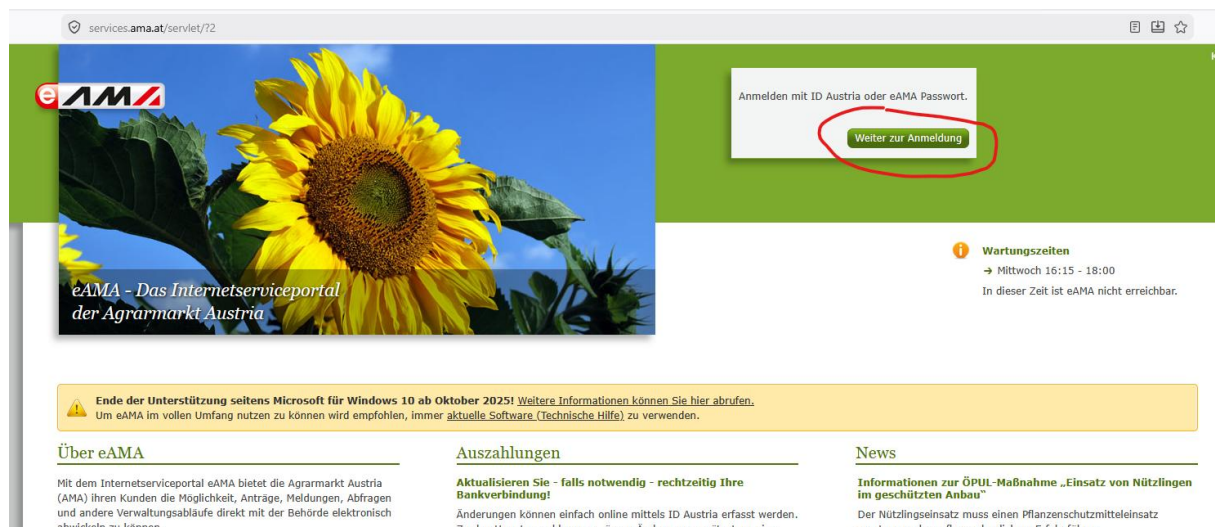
services.ama.at/servlet/?2

eAMA

Anmelden mit ID Austria oder eAMA Passwort.

Weiter zur Anmeldung

eAMA - Das Internetserviceportal der Agrarmarkt Austria

Wartungszeiten
→ Mittwoch 16:15 - 18:00
In dieser Zeit ist eAMA nicht erreichbar.

Ende der Unterstützung seitens Microsoft für Windows 10 ab Oktober 2025! Weitere Informationen können Sie hier abrufen.
Um eAMA im vollen Umfang nutzen zu können wird empfohlen, immer aktuelle Software (Technische Hilfe) zu verwenden.

Über eAMA

Mit dem Internetserviceportal eAMA bietet die Agrarmarkt Austria (AMA) ihren Kunden die Möglichkeit, Anträge, Meldungen, Abfragen und andere Verwaltungsabläufe direkt mit der Behörde elektronisch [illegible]

Auszahlungen

Aktualisieren Sie - falls notwendig - rechtzeitig Ihre Bankverbindung!

Änderungen können einfach online mittels ID Austria erfasst werden. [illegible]

News

Informationen zur ÖPUL-Maßnahme „Einsatz von Nützlingen im geschützten Anbau"

Der Nützlingseinsatz muss einen Pflanzenschutzmitteleinsatz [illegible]